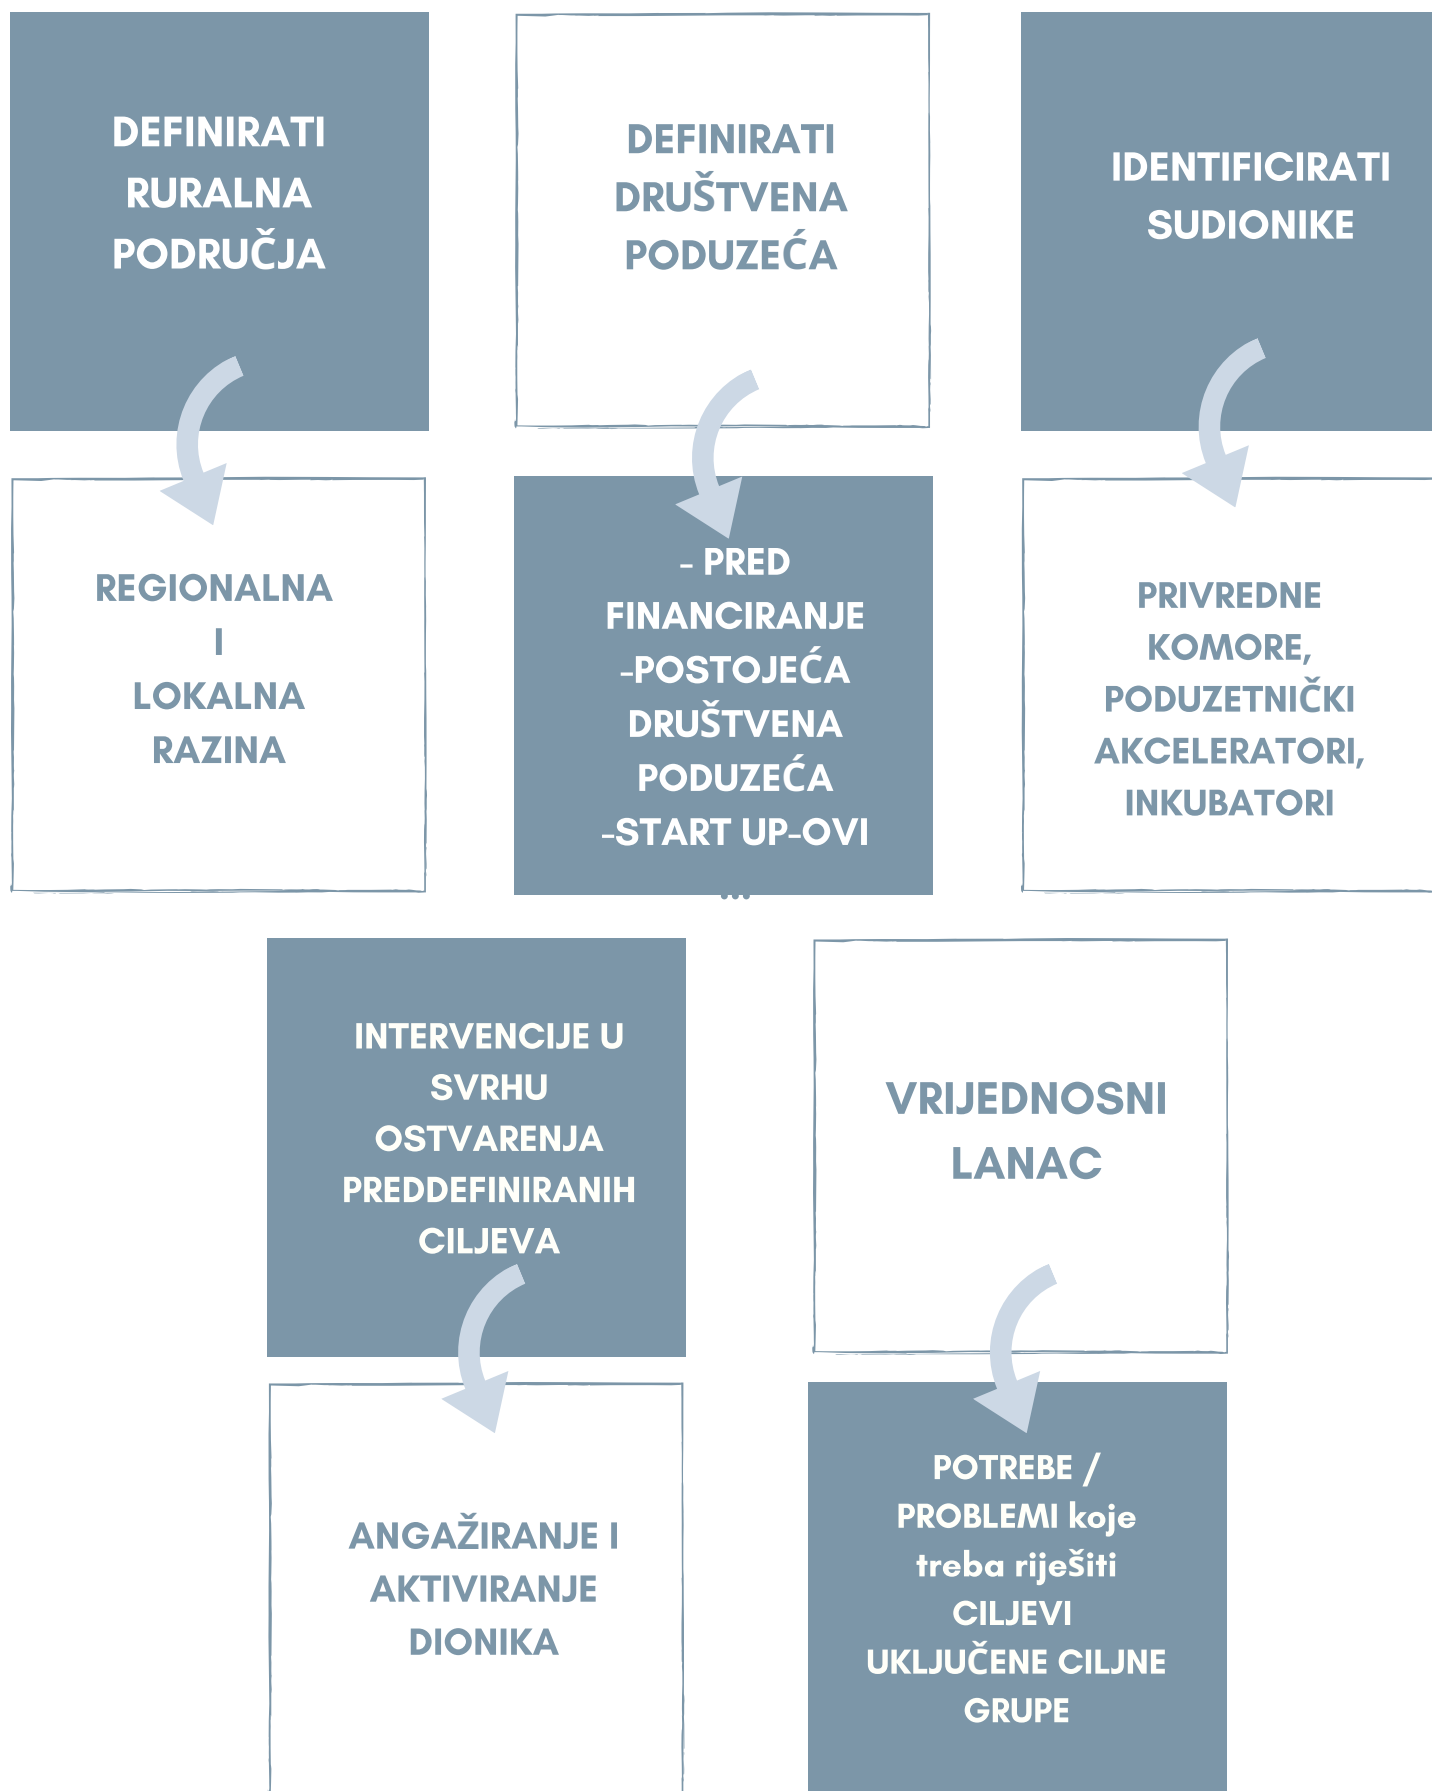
DEFINIRATI RURALNA PODRUČJA

DEFINIRATI DRUŠTVENA PODUZEĆA

IDENTIFICIRATI SUDIONIKE

REGIONALNA I LOKALNA RAZINA

- PRED FINANCIRANJE
-POSTOJEĆA DRUŠTVENA PODUZEĆA
-START UP-OVI
...

PRIVREDNE KOMORE, PODUZETNIČKI AKCELERATORI, INKUBATORI

INTERVENCIJE U SVRHU OSTVARENJA PREDDEFINIRANIH CILJEVA

VRIJEDNOSNI LANAC

ANGAŽIRANJE I AKTIVIRANJE DIONIKA

POTREBE / PROBLEMI koje treba riješiti
CILJEVI
UKLJUČENE CILJNE GRUPE